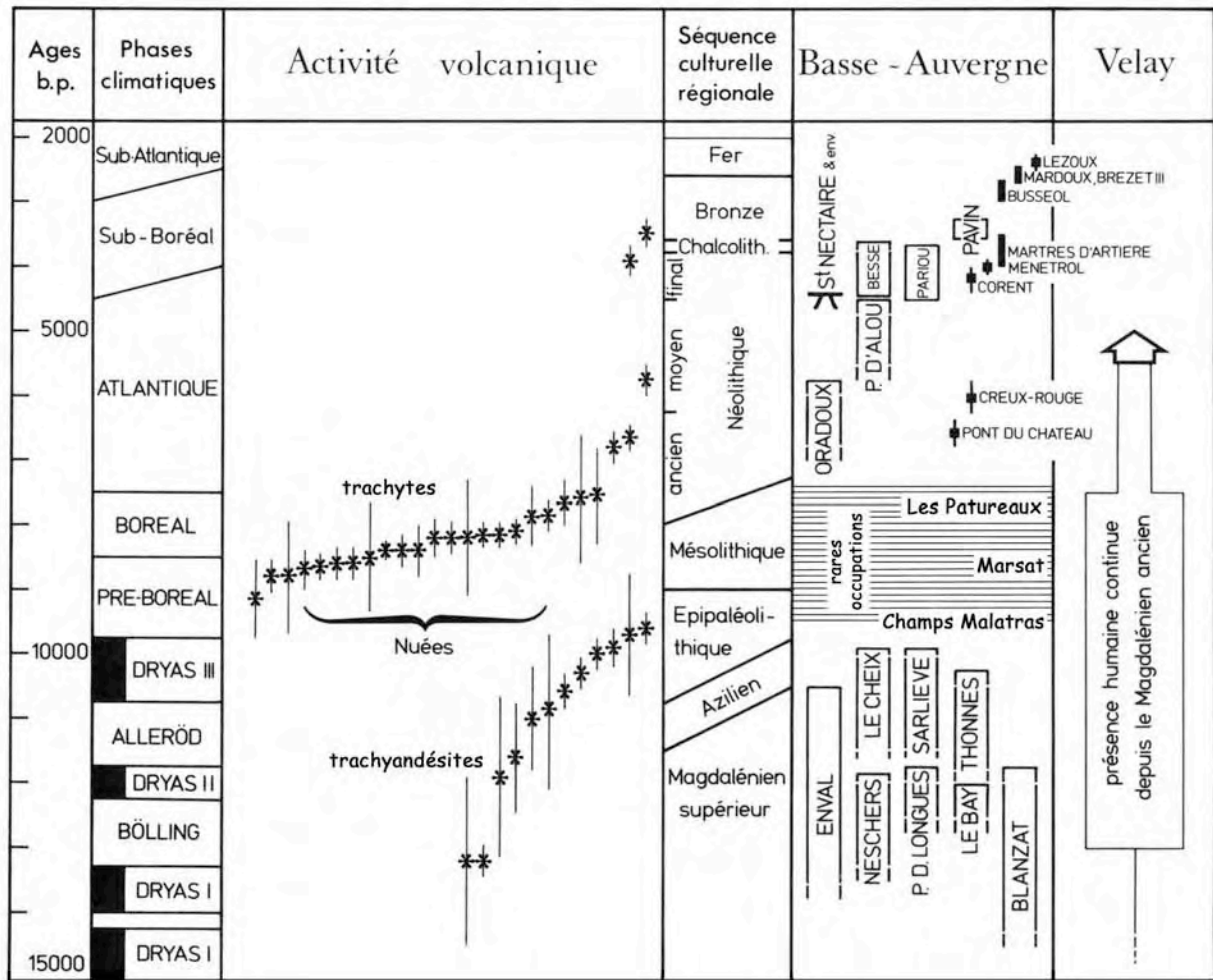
Ages b.p.

Phases climatiques

Activité volcanique

Séquence culturelle régionale

Basse - Auvergne

Velay

2000

5000

10000

15000

Sub-Atlantique

Sub - Boréal

ATLANTIQUE

BOREAL

PRE-BOREAL

DRYAS III

ALLERÖD

DRYAS II

BÖLLING

DRYAS I

DRYAS I

trachytes

Nuées

trachyandésites

Fer

Bronze

Chalcolith.

final

moyen

ancien

Néolithique

Mésolithique

Epipaléolithique

Azilien

Magdalénien supérieur

St NECTAIRE & env.

BESSE

PARIOU

PAVIN

P. D'ALOU

ORADOUX

LEZOUX

MARDOUX, BREZET III

BUSSEOL

MARTRES D'ARTIERE

MENETROL

CORENT

CREUX-ROUGE

PONT DU CHATEAU

Les Patureaux

rares occupations

Marsat

Champs Malatras

ENVAL

LE CHEIX

NESCHERS

SARLIEVE

P. D. LONGUES

THONNES

LE BAY

BLANZAT

présence humaine continue depuis le Magdalénien ancien